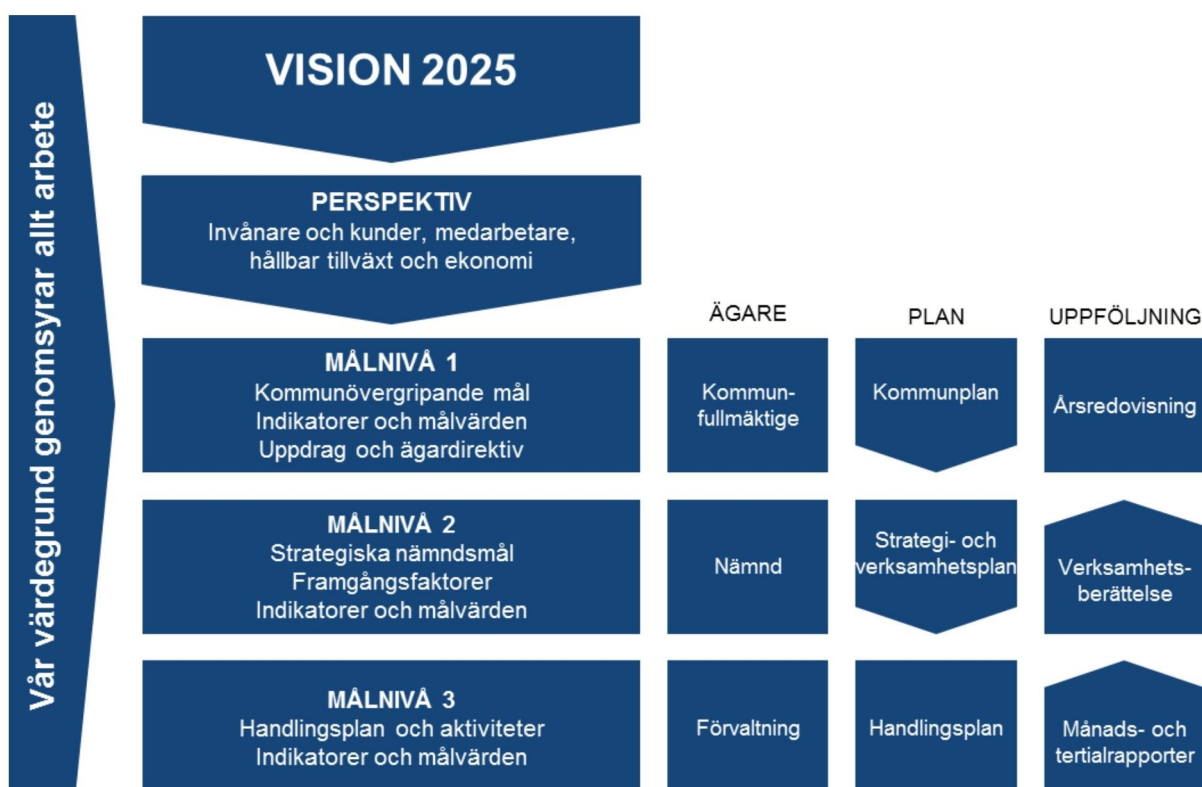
Vår värdegrund genomsyrar allt arbete

VISION 2025

PERSPEKTIV
Invånare och kunder, medarbetare, hållbar tillväxt och ekonomi

ÄGARE

PLAN

UPPFÖLJNING

MÅLNIVÅ 1
Kommunövergripande mål
Indikatorer och målvärden
Uppdrag och ägardirektiv

Kommunfullmäktige

Kommunplan

Årsredovisning

MÅLNIVÅ 2
Strategiska nämndsmål
Framgångsfaktorer
Indikatorer och målvärden

Nämnd

Strategi- och verksamhetsplan

Verksamhetsberättelse

MÅLNIVÅ 3
Handlingsplan och aktiviteter
Indikatorer och målvärden

Förvaltning

Handlingsplan

Månads- och tertialrapporter